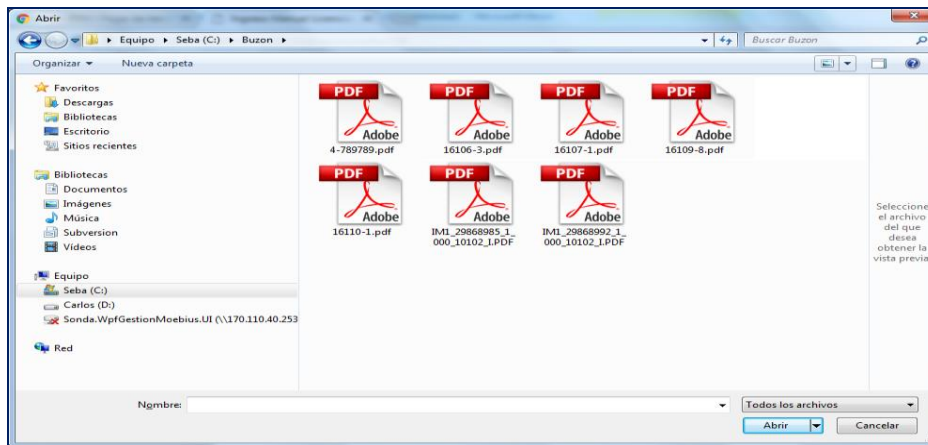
Abrir

Equipo ▸ Seba (C:) ▸ Buzon ▸

Buscar Buzon

Organizar ▾ Nueva carpeta

Favoritos
Descargas
Bibliotecas
Escritorio
Sitios recientes

Bibliotecas
Documentos
Imágenes
Música
Subversion
Vídeos

Equipo
Seba (C:)
Carlos (D:)
Sonda.WpfGestionMoebius.UI (\\170.110.40.253

Red

PDF Adobe 4-789789.pdf
PDF Adobe 16106-3.pdf
PDF Adobe 16107-1.pdf
PDF Adobe 16109-8.pdf
PDF Adobe 16110-1.pdf
PDF Adobe IM1_29868985_1_000_10102_I.PDF
PDF Adobe IM1_29868992_1_000_10102_I.PDF

Seleccione el archivo del que desea obtener la vista previa

Nombre:

Todos los archivos

Abrir

Cancelar